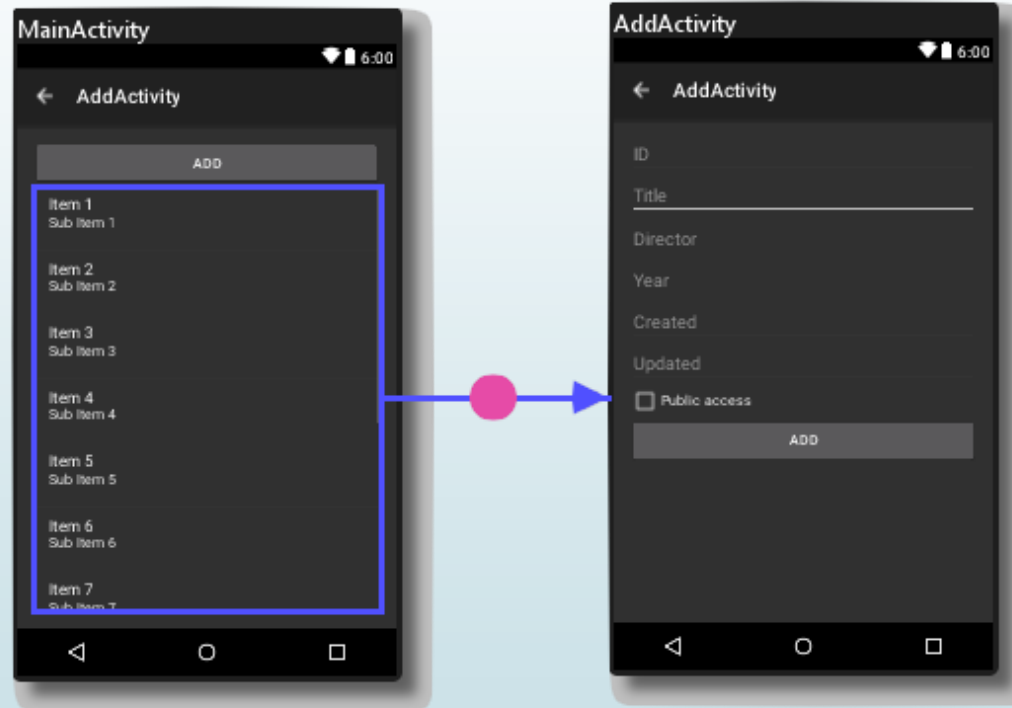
MainActivity

6:00

AddActivity

ADD

Item 1
Sub Item 1

Item 2
Sub Item 2

Item 3
Sub Item 3

Item 4
Sub Item 4

Item 5
Sub Item 5

Item 6
Sub Item 6

Item 7
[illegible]

AddActivity

6:00

AddActivity

ID

Title

Director

Year

Created

Updated

Public access

ADD